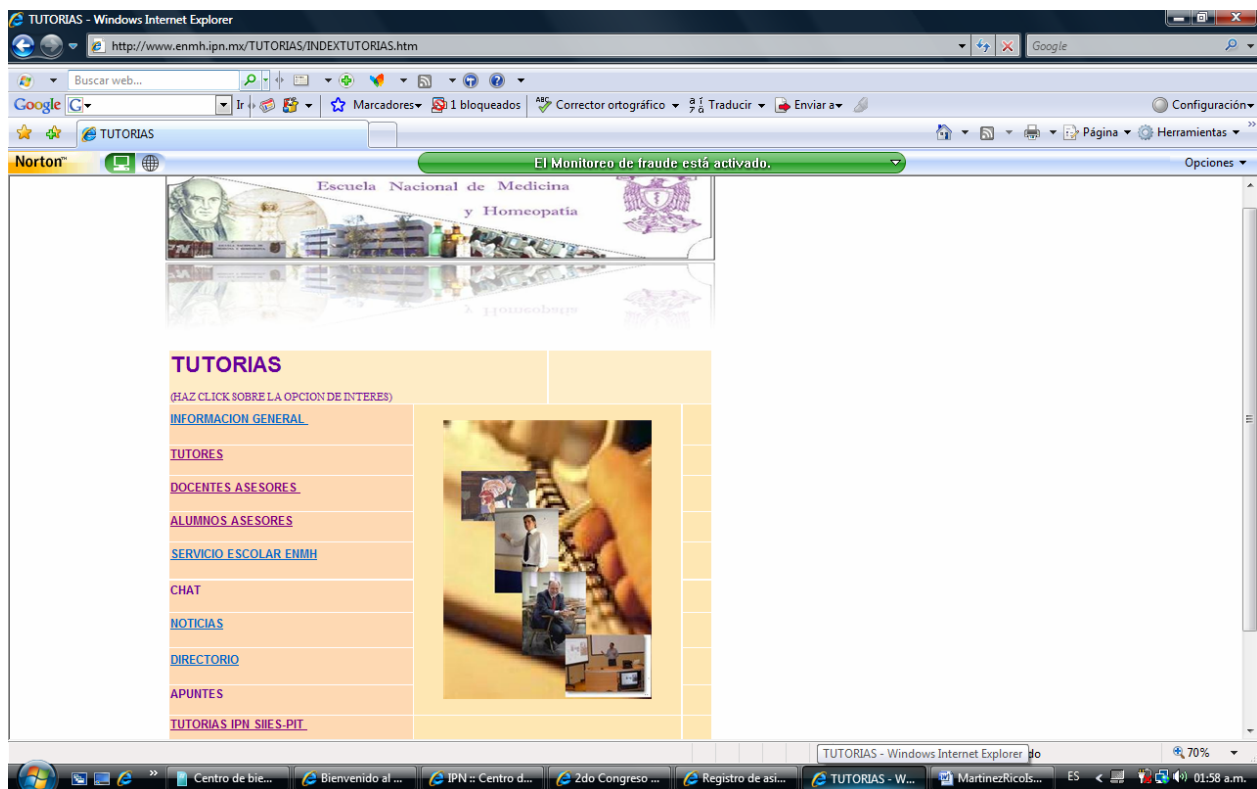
TUTORIAS - Windows Internet Explorer

http://www.enmh.ipn.mx/TUTORIAS/INDEXTUTORIAS.htm

Google

Buscar web...

Google G Ir Marcadores 1 bloqueados Corrector ortográfico Traducir Enviar a Configuración

TUTORIAS

Página Herramientas

Norton El Monitoreo de fraude está activado. Opciones

Escuela Nacional de Medicina y Homeopatía

TUTORIAS

(HAZ CLICK SOBRE LA OPCION DE INTERES)

INFORMACION GENERAL

TUTORES

DOCENTES ASESORES

ALUMNOS ASESORES

SERVICIO ESCOLAR ENMH

CHAT

NOTICIAS

DIRECTORIO

APUNTES

TUTORIAS IPN SIIES-PIT

TUTORIAS - Windows Internet Explorer do

70%

Centro de bie... Bienvenido al ... IPN :: Centro d... 2do Congreso ... Registro de asi... TUTORIAS - W... MartinezRicols... ES 01:58 a.m.